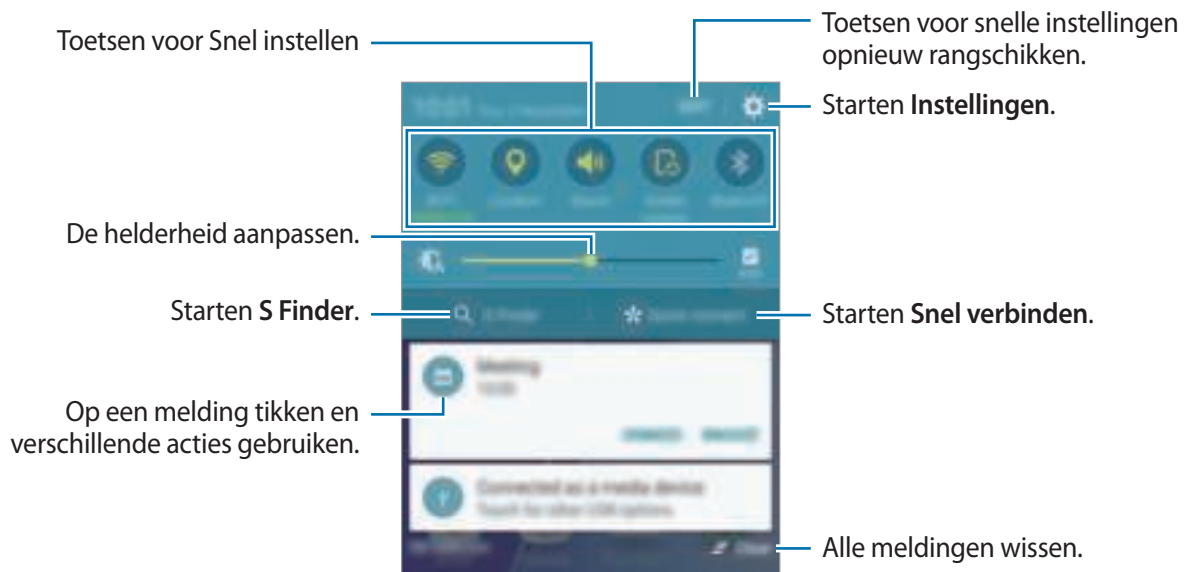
Toetsen voor Snel instellen

Toetsen voor snelle instellingen opnieuw rangschikken.

Starten **Instellingen**.

De helderheid aanpassen.

Starten **S Finder**.

Starten **Snel verbinden**.

Op een melding tikken en verschillende acties gebruiken.

Alle meldingen wissen.